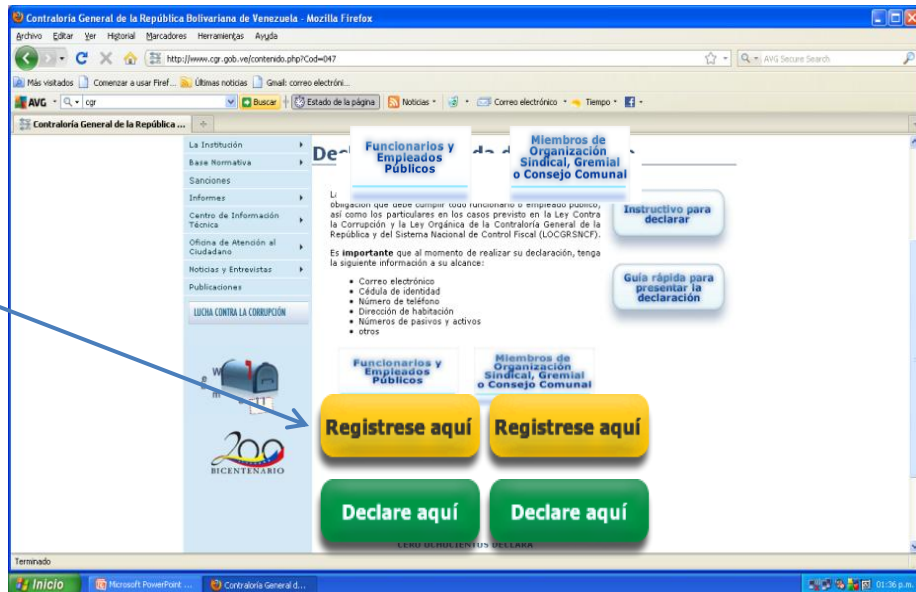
Contraloría General de la República Bolivariana de Venezuela - Mozilla Firefox

Archivo Editar Ver Historial Marcadores Herramientas Ayuda

http://www.cgr.gob.ve/contenido.php?Cod=047

AVG Secure Search

Más visitados Comenzar a usar Firef... Últimas noticias Gmail: correo electróni...

AVG cgr Buscar Estado de la página Noticias Correo electrónico Tiempo

Contraloría General de la República ...

La Institución
Base Normativa
Sanciones
Informes
Centro de Información Técnica
Oficina de Atención al Ciudadano
Noticias y Entrevistas
Publicaciones
LUCHA CONTRA LA CORRUPCIÓN

200
BICENTENARIO

De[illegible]

Funcionarios y Empleados Públicos

Miembros de Organización Sindical, Gremial o Consejo Comunal

L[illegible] obligación que debe cumplir todo funcionario o empleado público, así como los particulares en los casos previsto en la Ley Contra la Corrupción y la Ley Orgánica de la Contraloría General de la República y del Sistema Nacional de Control Fiscal (LOCGRSNCF).

Es **importante** que al momento de realizar su declaración, tenga la siguiente información a su alcance:

- Correo electrónico
- Cédula de identidad
- Número de teléfono
- Dirección de habitación
- Números de pasivos y activos
- otros

Instructivo para declarar

Guía rápida para presentar la declaración

Funcionarios y Empleados Públicos

Miembros de Organización Sindical, Gremial o Consejo Comunal

Registrese aquí

Registrese aquí

Declare aquí

Declare aquí

CERO OCHOCIENTOS DECLARA

Terminado

Inicio Microsoft PowerPoint ... Contraloría General d... 01:36 p.m.